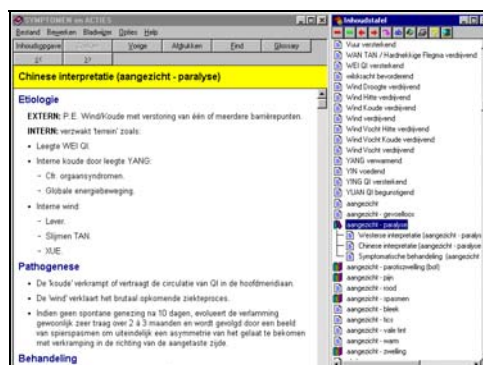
SYMPTOMEN en ACTIES

Bestand Bewerken Bladwijzer Opties Help

Inhoudsopgave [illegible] Vorige Afdrukken Eind Glossary

<< >>

Chinese interpretatie (aangezicht - paralyse)

Etiologie

EXTERN: P.E. Wind/Koude met verstoring van één of meerdere barrièrepunten.

INTERN: verzwakt 'terrein' zoals:

- Leegte WEI QI.
- Interne koude door leegte YANG:
  - Cfr. orgaansyndromen.
  - Globale energiebeweging.
- Interne wind
  - Lever.
  - Slijmen TAN.
  - XUE.

Pathogenese

- De 'koude' verkrampt of vertraagt de circulatie van QI in de hoofdmeridiaan.
- De 'wind' verklaart het brutaal opkomende ziekteproces.
- Indien geen spontane genezing na 10 dagen, evolueert de verlamming gewoonlijk zeer traag over 2 à 3 maanden en wordt gevolgd door een beeld van spierspasmen om uiteindelijk een asymmetrie van het gelaat te bekomen met verkramping in de richting van de aangetaste zijde.

Behandeling

Inhoudstafel

Vuur versterkend
WAN TAN / Hardnekkige Flegma verdrijvend
WEI QI versterkend
wilskracht bevorderend
Wind Droogte verdrijvend
Wind Hitte verdrijvend
Wind Koude verdrijvend
Wind verdrijvend
Wind Vocht Hitte verdrijvend
Wind Vocht Koude verdrijvend
Wind Vocht verdrijvend
YANG verwarmend
YIN voedend
YING QI versterkend
YUAN QI begunstigend
aangezicht
aangezicht - gevoelloos
aangezicht - paralyse
Westerse interpretatie (aangezicht - paralys
Chinese interpretatie (aangezicht - paralyse
Symptomatische behandeling (aangezicht
aangezicht - pasticzwelling (bol)
aangezicht - pijn
aangezicht - rood
aangezicht - spasmen
aangezicht - bleek
aangezicht - tics
aangezicht - vale tint
aangezicht - warm
aangezicht - zwelling